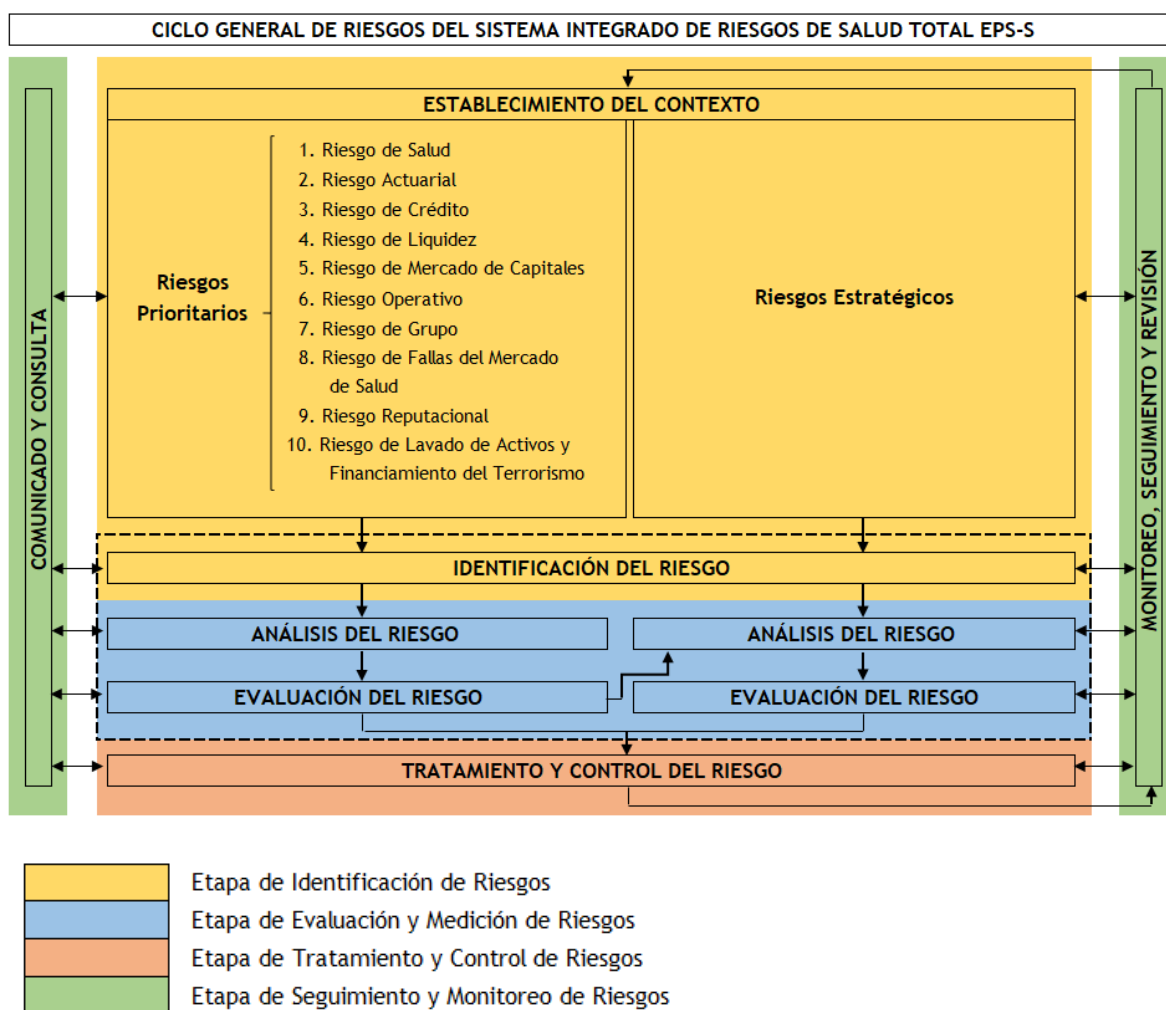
CICLO GENERAL DE RIESGOS DEL SISTEMA INTEGRADO DE RIESGOS DE SALUD TOTAL EPS-S

COMUNICADO Y CONSULTA

ESTABLECIMIENTO DEL CONTEXTO

Riesgos Prioritarios

1. Riesgo de Salud
2. Riesgo Actuarial
3. Riesgo de Crédito
4. Riesgo de Liquidez
5. Riesgo de Mercado de Capitales
6. Riesgo Operativo
7. Riesgo de Grupo
8. Riesgo de Fallas del Mercado de Salud
9. Riesgo Reputacional
10. Riesgo de Lavado de Activos y Financiamiento del Terrorismo

Riesgos Estratégicos

IDENTIFICACIÓN DEL RIESGO

ANÁLISIS DEL RIESGO

ANÁLISIS DEL RIESGO

EVALUACIÓN DEL RIESGO

EVALUACIÓN DEL RIESGO

TRATAMIENTO Y CONTROL DEL RIESGO

MONITOREO, SEGUIMIENTO Y REVISIÓN

Etapa de Identificación de Riesgos
Etapa de Evaluación y Medición de Riesgos
Etapa de Tratamiento y Control de Riesgos
Etapa de Seguimiento y Monitoreo de Riesgos